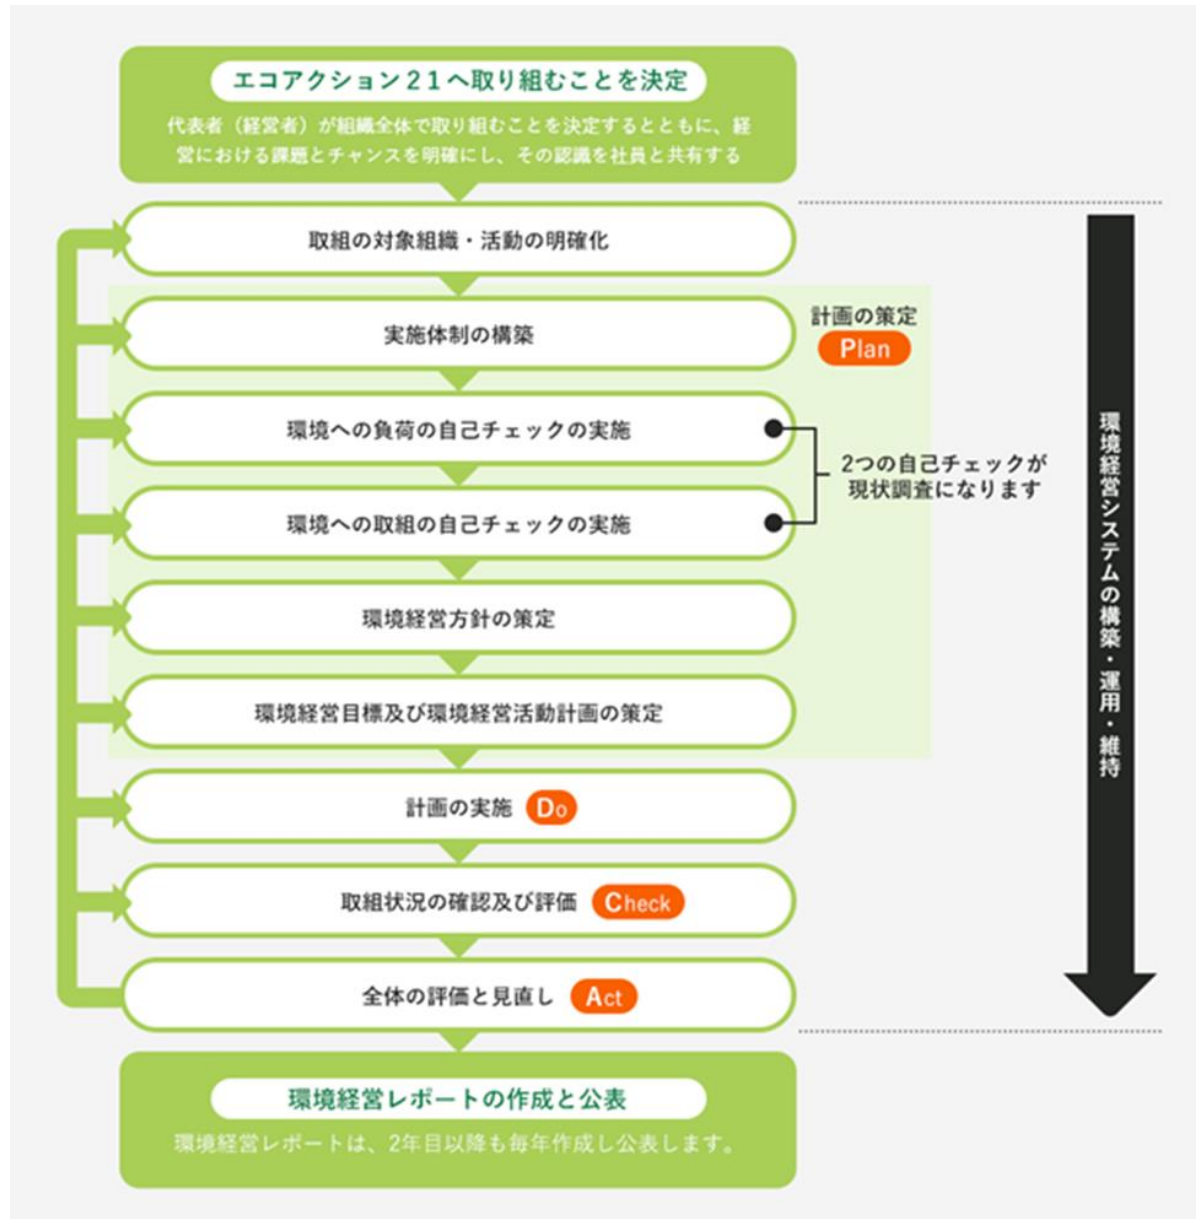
エコアクション２１へ取り組むことを決定

代表者（経営者）が組織全体で取り組むことを決定するとともに、経営における課題とチャンスを明確にし、その認識を社員と共有する

取組の対象組織・活動の明確化

実施体制の構築

計画の策定
Plan

環境への負荷の自己チェックの実施

環境への取組の自己チェックの実施

2つの自己チェックが現状調査になります

環境経営方針の策定

環境経営目標及び環境経営活動計画の策定

計画の実施 Do

取組状況の確認及び評価 Check

全体の評価と見直し Act

環境経営システムの構築・運用・維持

環境経営レポートの作成と公表

環境経営レポートは、2年目以降も毎年作成し公表します。